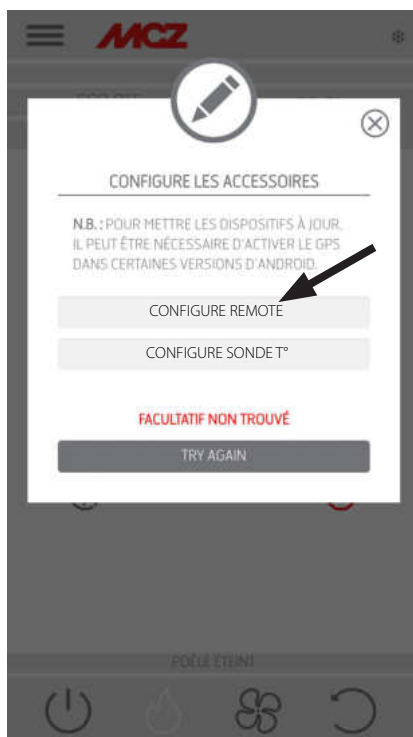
MCZ

CONFIGURE LES ACCESSOIRES

N.B. : POUR METTRE LES DISPOSITIFS À JOUR, IL PEUT ÊTRE NÉCESSAIRE D'ACTIVER LE GPS DANS CERTAINES VERSIONS D'ANDROID.

CONFIGURE REMOTE

CONFIGURE SONDE T°

FACULTATIF NON TROUVÉ

TRY AGAIN

POÊLE ÉTEINT